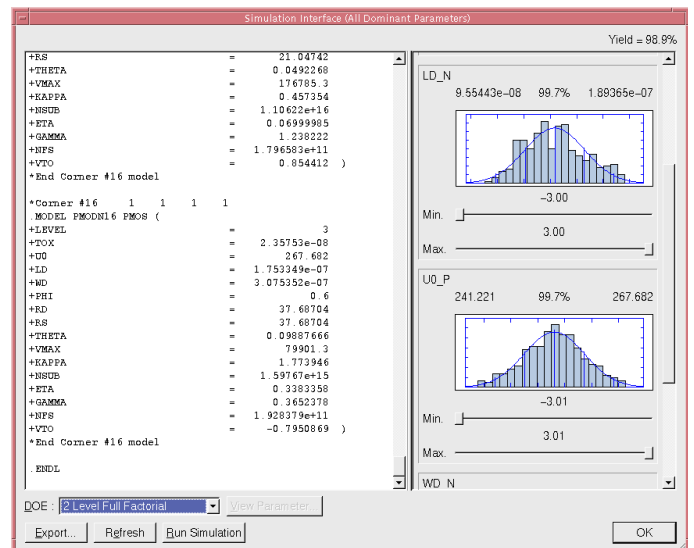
Simulation Interface (All Dominant Parameters)

Yield = 98.9%

+RS = 21.04742
+THETA = 0.0492268
+VMAX = 176785.3
+KAPPA = 0.457354
+NSUB = 1.10622e+16
+ETA = 0.06999985
+GAMMA = 1.238222
+NFS = 1.796583e+11
+VTO = 0.854412 )
*End Corner #16 model

*Corner #16 1 1 1 1
.MODEL PMODN16 PMOS (
+LEVEL = 3
+TOX = 2.35753e-08
+U0 = 267.682
+LD = 1.753349e-07
+WD = 3.075352e-07
+PHI = 0.6
+RD = 37.68704
+RS = 37.68704
+THETA = 0.09887666
+VMAX = 79901.3
+KAPPA = 1.773946
+NSUB = 1.59767e+15
+ETA = 0.3383358
+GAMMA = 0.3652378
+NFS = 1.928379e+11
+VTO = -0.7950869 )
*End Corner #16 model

.ENDL

LD_N
9.55443e-08 99.7% 1.89365e-07
-3.00
Min.
3.00
Max.

U0_P
241.221 99.7% 267.682
-3.01
Min.
3.01
Max.

WD_N

DOE : 2 Level Full Factorial
View Parameter...

Export... Refresh Run Simulation OK